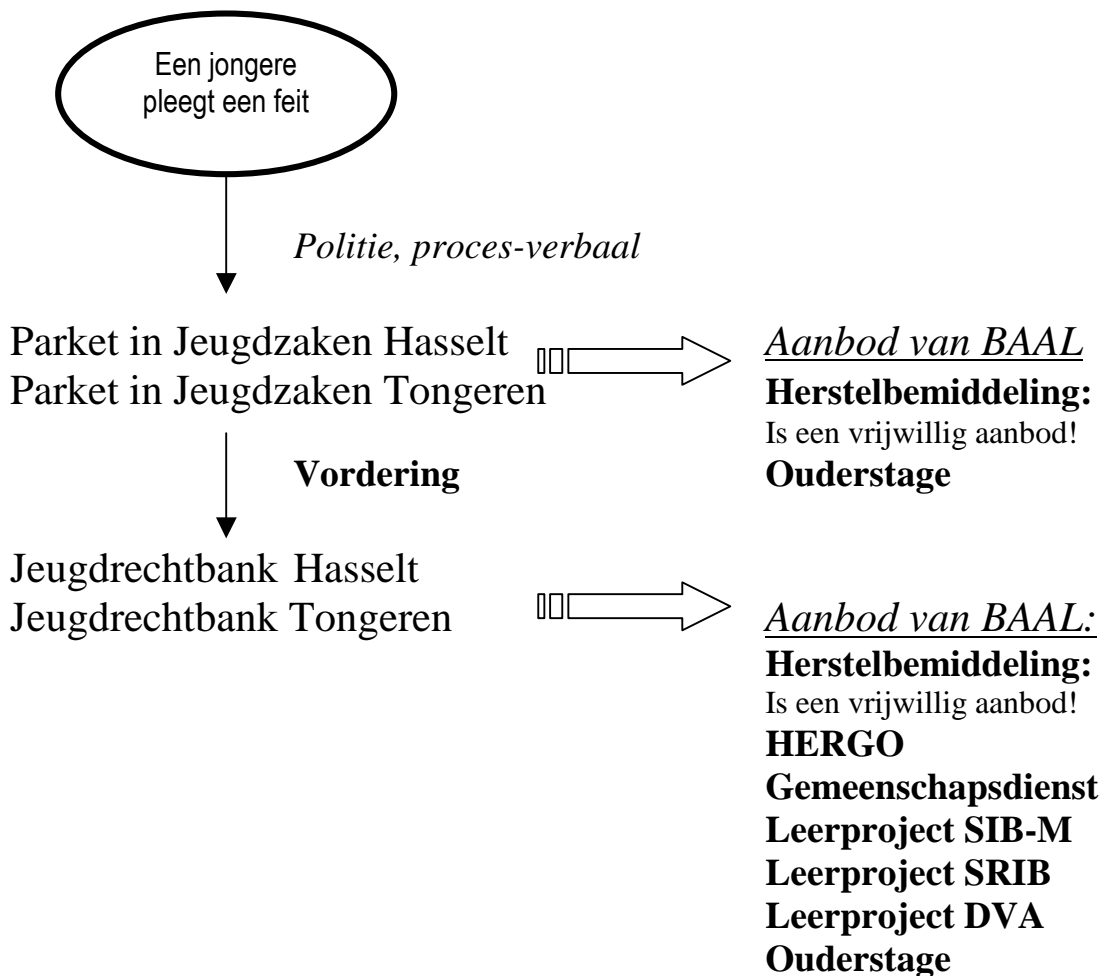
Een jongere pleegt een feit

*Politie, proces-verbaal*

Parket in Jeugdzaken Hasselt
Parket in Jeugdzaken Tongeren

*Aanbod van BAAL*
**Herstelbemiddeling:**
Is een vrijwillig aanbod!
**Ouderstage**

**Vordering**

Jeugdrechtbank Hasselt
Jeugdrechtbank Tongeren

*Aanbod van BAAL:*
**Herstelbemiddeling:**
Is een vrijwillig aanbod!
**HERGO**
**Gemeenschapsdienst**
**Leerproject SIB-M**
**Leerproject SRIB**
**Leerproject DVA**
**Ouderstage**